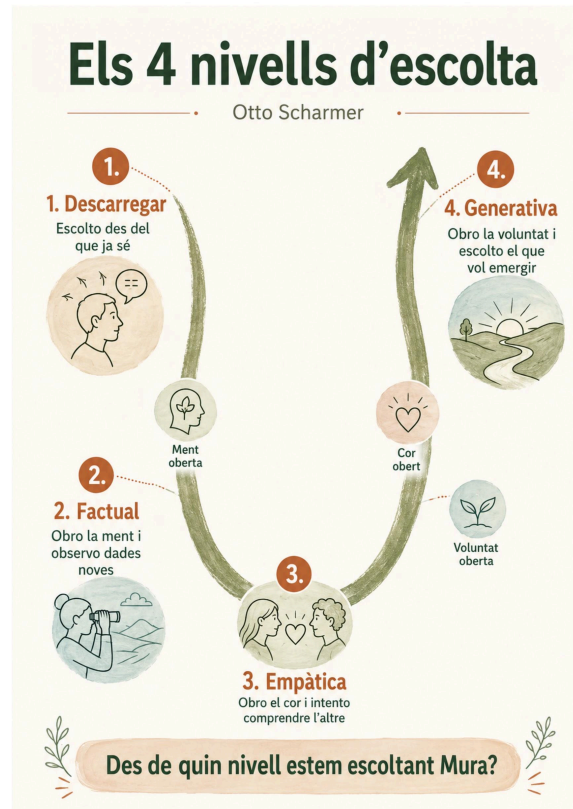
Els 4 nivells d'escolta

Otto Scharmer

1.

1. Descarregar

Escolto des del que ja sé

4.

4. Generativa

Obro la voluntat i escolto el que vol emergir

Ment oberta

Cor obert

2.

2. Factual

Obro la ment i observo dades noves

Voluntat oberta

3.

3. Empàtica

Obro el cor i intento comprendre l'altre

Des de quin nivell estem escoltant Mura?